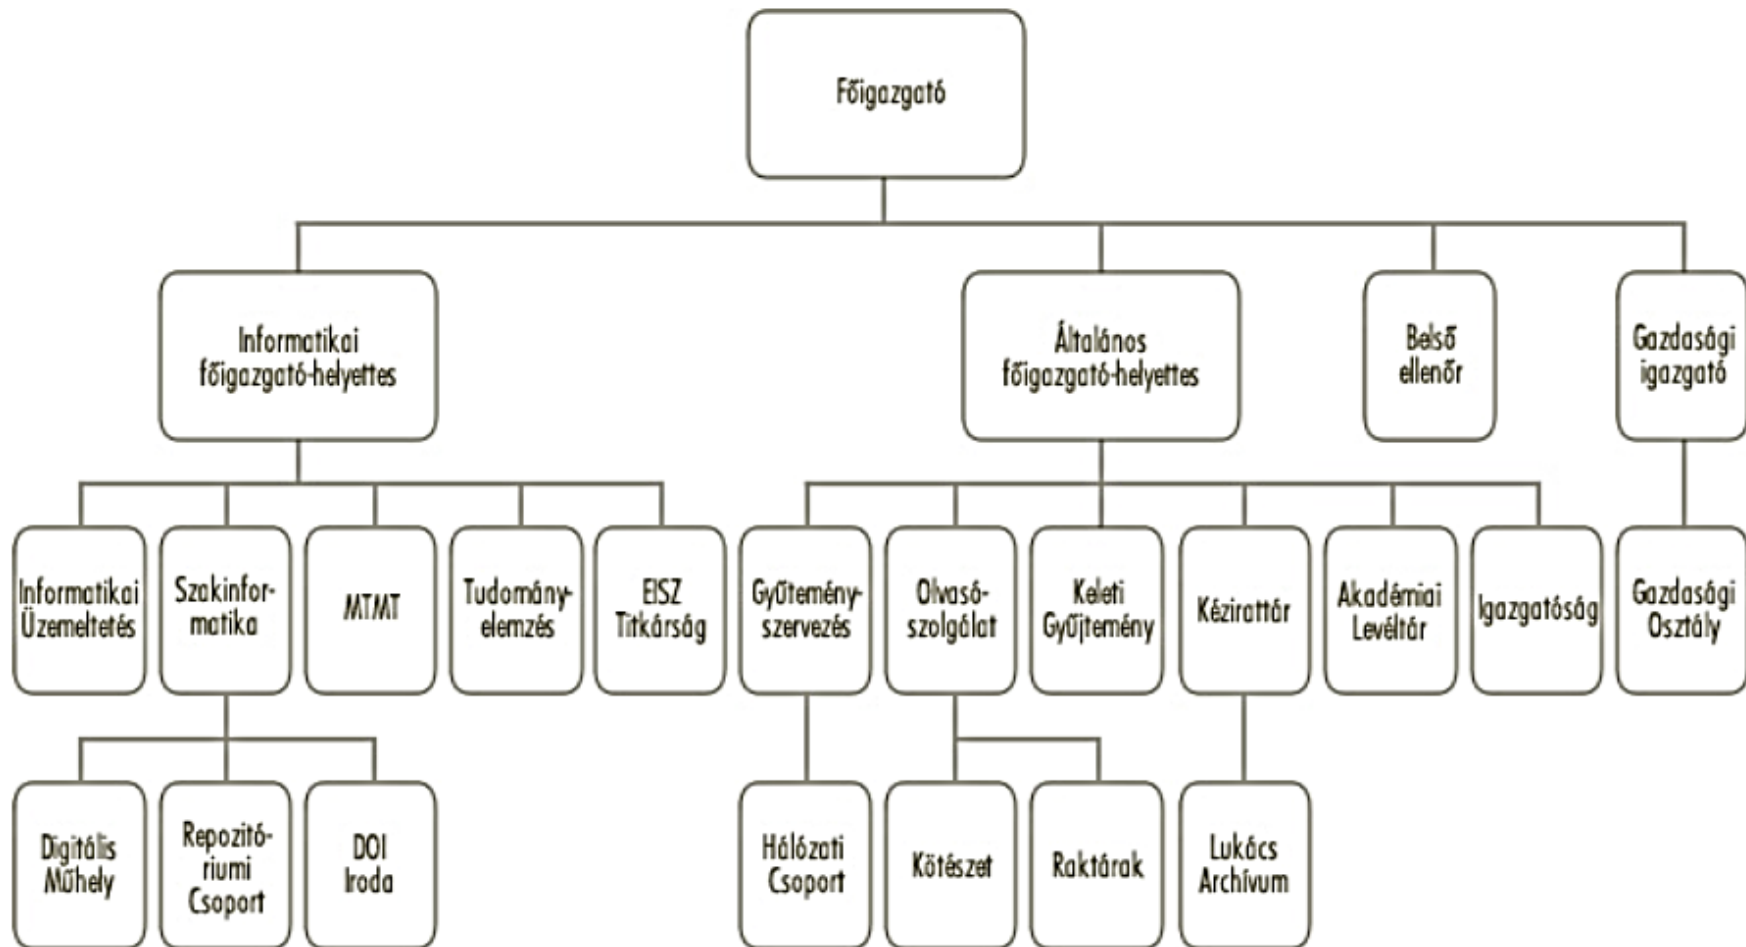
Főigazgató

Informatikai főigazgató-helyettes

Általános főigazgató-helyettes

Belső ellenőr

Gazdasági igazgató

Informatikai Üzemeltetés

Szakinformatika

MTMT

Tudományelemzés

EISZ Titkárság

Gyűjteményszervezés

Olvasószolgálat

Keleti Gyűjtemény

Kézirattár

Akadémiai Levéltár

Igazgatóság

Gazdasági Osztály

Digitális Műhely

Repozitóriumi Csoport

DOI Iroda

Hálózati Csoport

Kötészet

Raktárak

Lukács Archívum